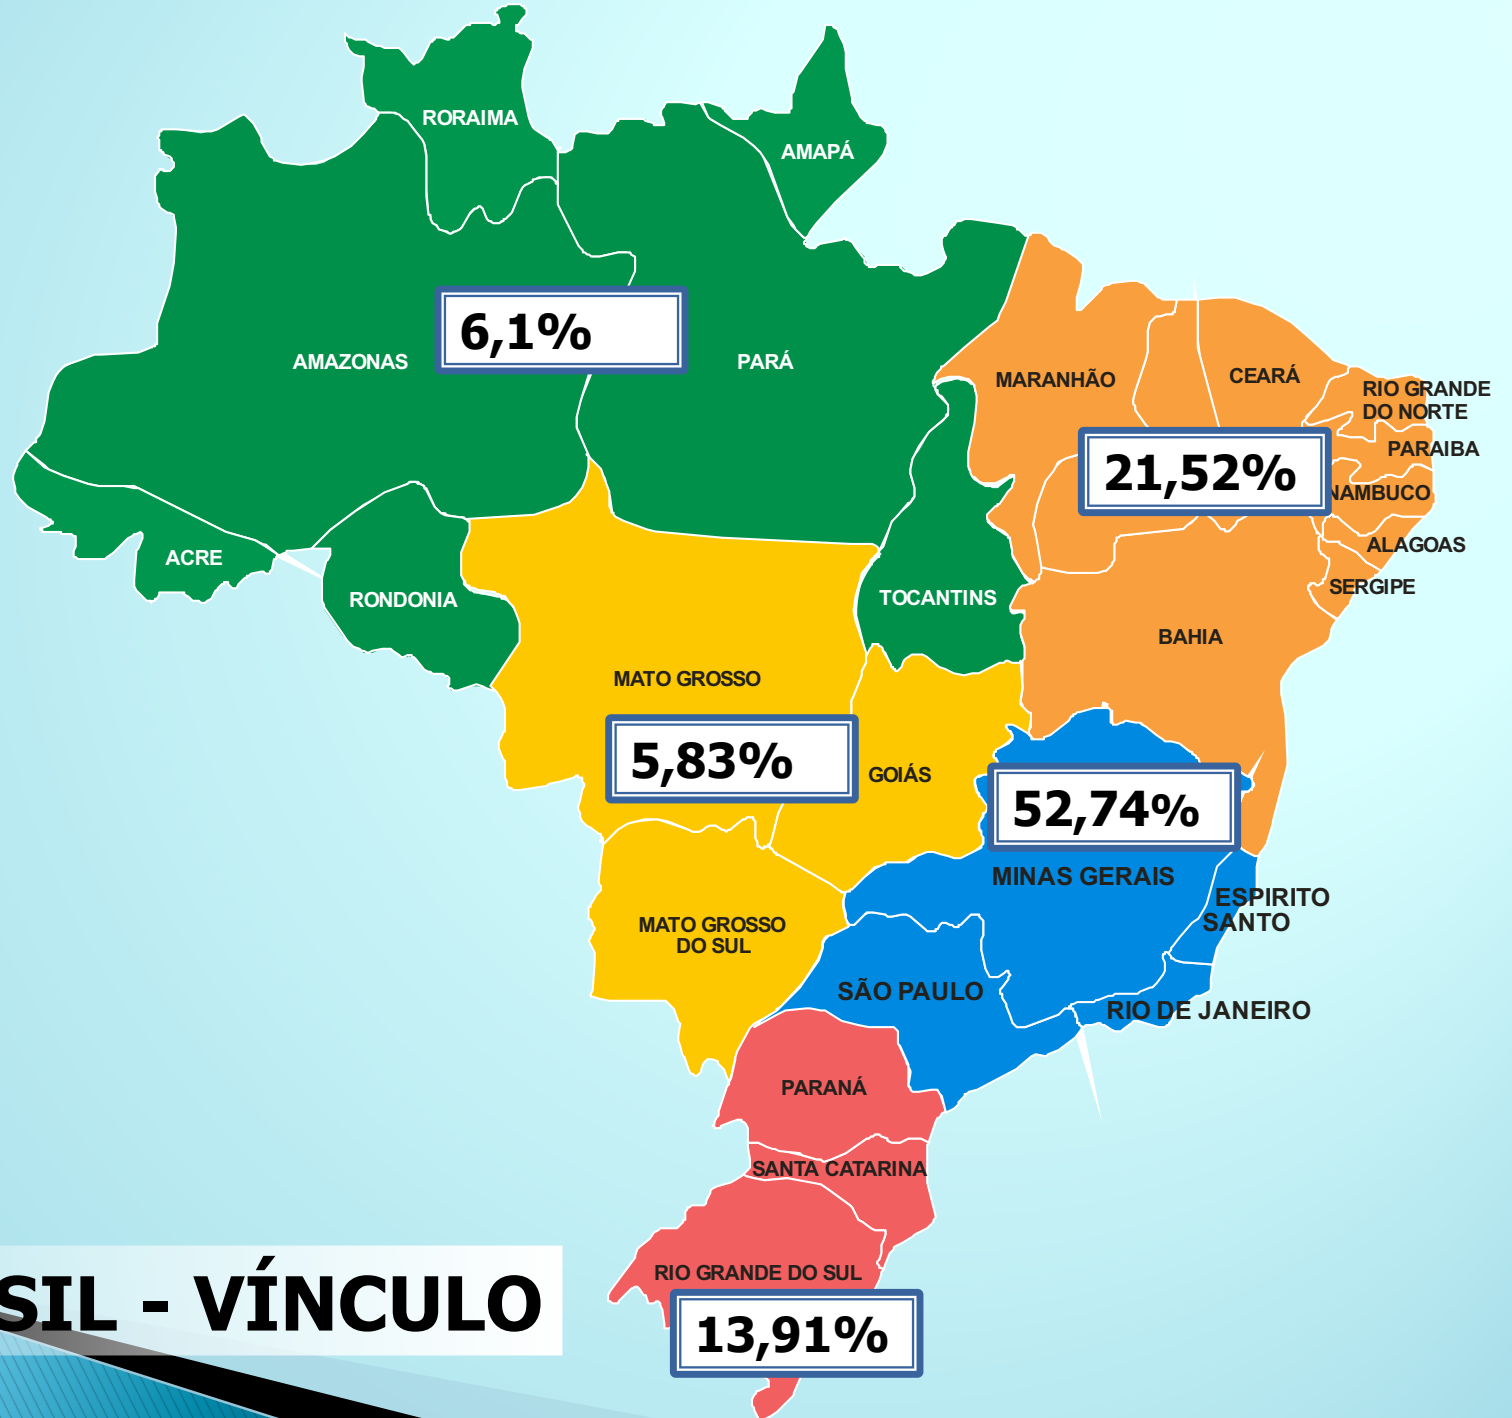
RORAIMA
AMAPÁ
AMAZONAS
6,1%
PARÁ
MARANHÃO
CEARÁ
RIO GRANDE DO NORTE
PARAIBA
21,52%
NAMBUCO
ALAGOAS
SERGIPE
ACRE
RONDONIA
TOCANTINS
BAHIA
MATO GROSSO
5,83%
GOIÁS
52,74%
MINAS GERAIS
ESPIRITO SANTO
MATO GROSSO DO SUL
SÃO PAULO
RIO DE JANEIRO
PARANÁ
SANTA CATARINA
RIO GRANDE DO SUL
13,91%
SIL - VÍNCULO